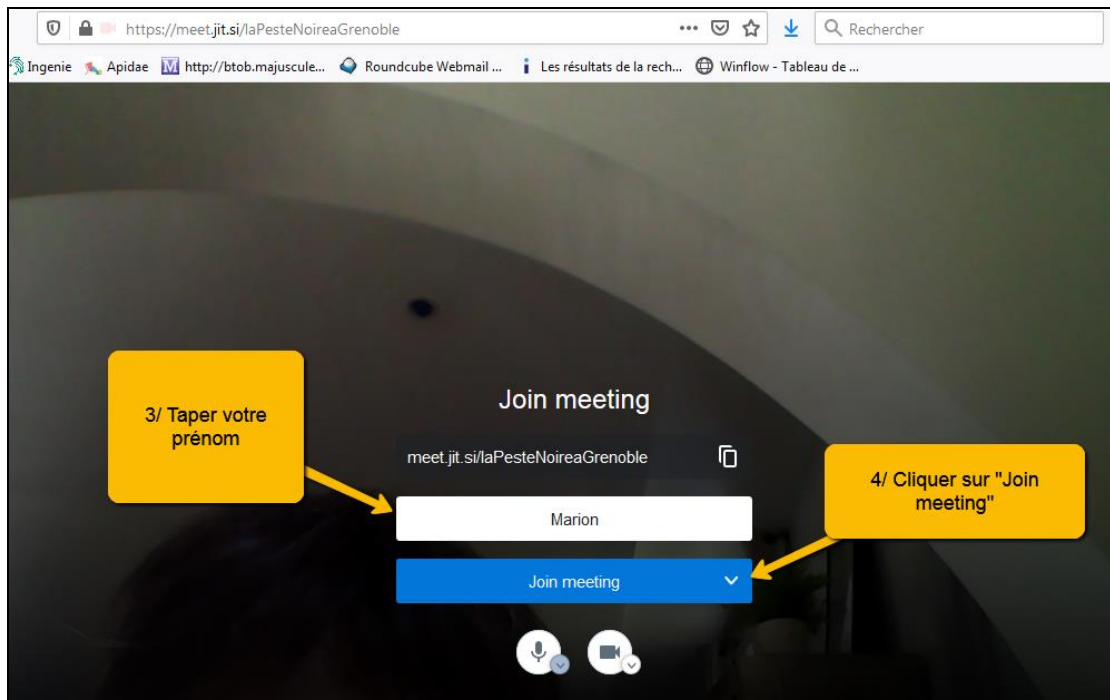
https://meet.jit.si/laPesteNoireaGrenoble ··· Rechercher

Ingenie Apidae http://btob.majuscule... Roundcube Webmail ... Les résultats de la rech... Winflow - Tableau de ...

3/ Taper votre prénom

Join meeting

meet.jit.si/laPesteNoireaGrenoble

Marion

Join meeting

4/ Cliquer sur "Join meeting"